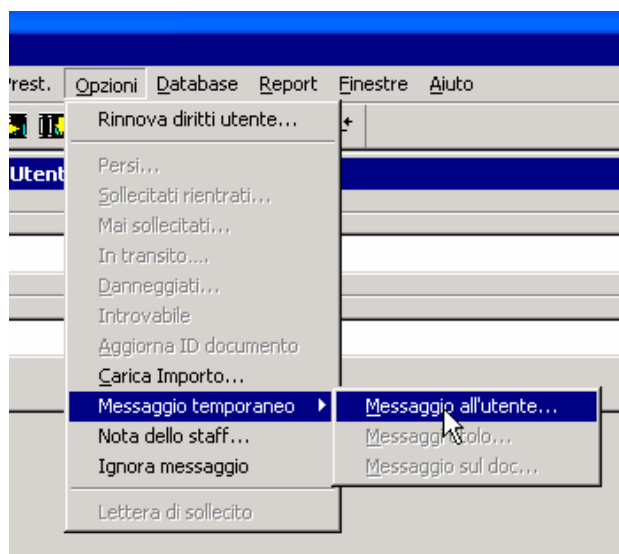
rest. Opzioni Database Report Finestre Aiuto

Utent

Rinnova diritti utente...

Persi...
Sollecitati rientrati...
Mai sollecitati...
In transito....
Danneggiati...
Introvabile
Aggiorna ID documento
Carica Importo...
Messaggio temporaneo
Nota dello staff...
Ignora messaggio

Lettera di sollecito

Messaggio all'utente...
Messaggi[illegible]tolo...
Messaggio sul doc...